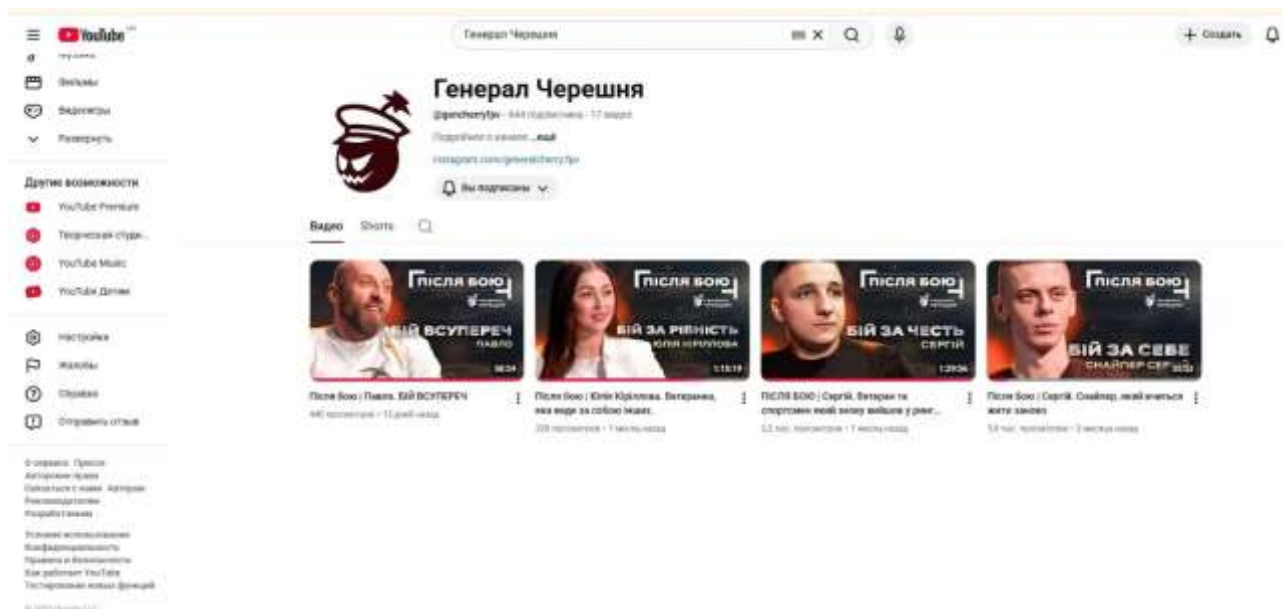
YouTube

Генерал Черешня

+ Создать

Музыка
Фильмы
Видеоигры
Развернуть

Другие возможности
YouTube Premium
Творческая студия
YouTube Music
YouTube Детям

Настройки
Жалобы
Справка
Отправить отзыв

О сервисе Прессе
Авторские права
Связаться с нами Авторам
Рекламодателям
Разработчикам

Условия использования
Конфиденциальность
Правила и безопасность
Как работает YouTube
Тестирование новых функций

Генерал Черешня
@gencherryfpv · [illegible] подписчика · 17 видео
Подробнее о канале ...ещё
instagram.com/generalcherry.fpv
Вы подписаны

Видео Shorts

ПІСЛЯ БОЮ
БІЙ ВСУПЕРЕЧ
ПАВЛО
38:34
Після бою | Павло. БІЙ ВСУПЕРЕЧ
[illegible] просмотров · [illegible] назад

ПІСЛЯ БОЮ
БІЙ ЗА РІВНІСТЬ
ЮЛІЯ КІРІЛЛОВА
1:13:19
Після бою | Юлія Кірілллова. Ветеранка, яка веде за собою людей.
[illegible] просмотров · 1 месяц назад

ПІСЛЯ БОЮ
БІЙ ЗА ЧЕСТЬ
СЕРГІЙ
1:20:26
ПІСЛЯ БОЮ | Сергій. Ветеран та спортсмен який знову вийшов у ринг...
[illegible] тыс. просмотров · 1 месяц назад

ПІСЛЯ БОЮ
БІЙ ЗА СЕБЕ
СНАЙПЕР СЕР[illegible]
Після бою | Сергій. Снайпер, який вчиться жити заново
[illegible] тыс. просмотров · 2 месяца назад